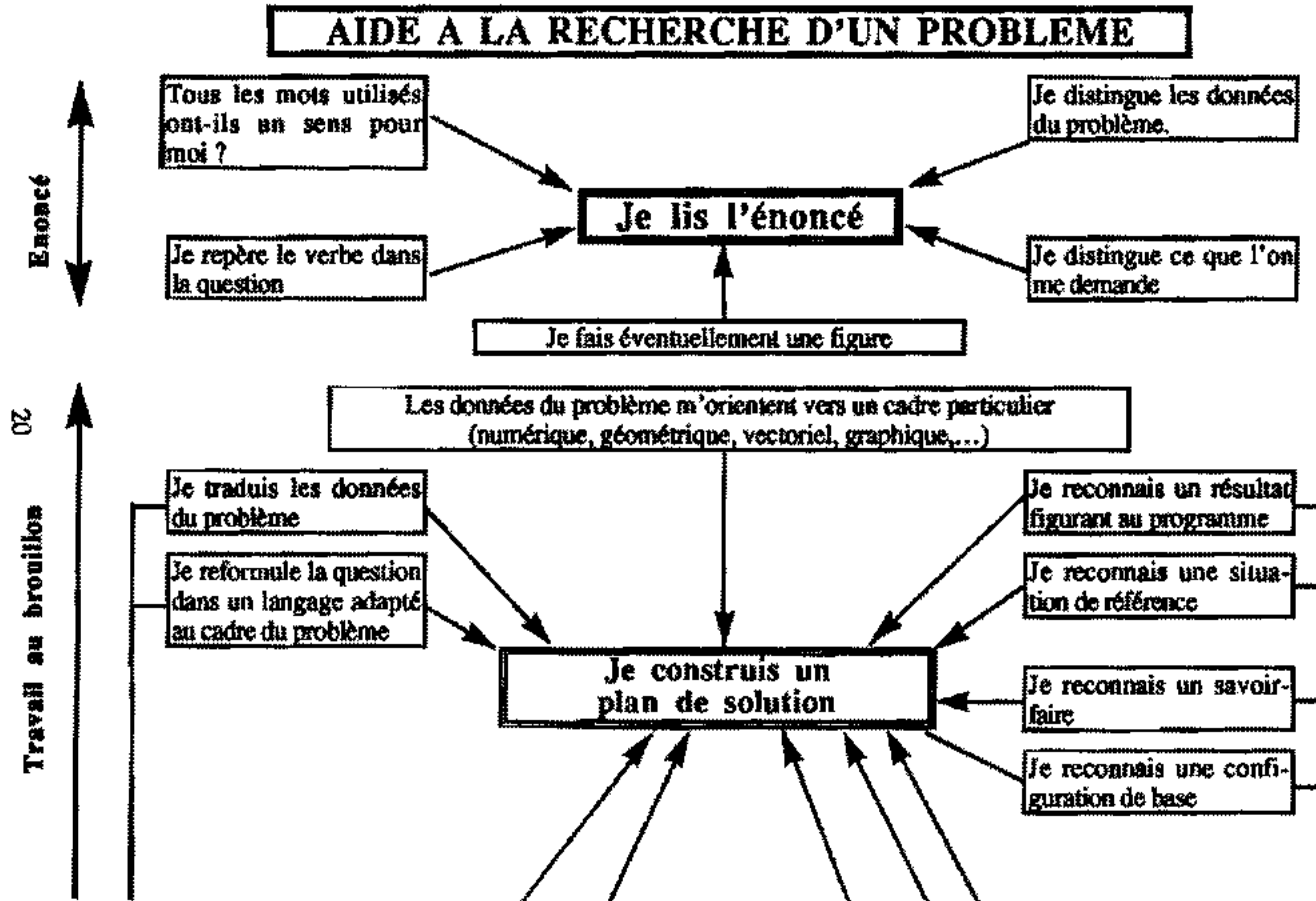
AIDE A LA RECHERCHE D'UN PROBLEME

Enoncé

Tous les mots utilisés ont-ils un sens pour moi ?

Je distingue les données du problème.

Je lis l'énoncé

Je repère le verbe dans la question

Je distingue ce que l'on me demande

Je fais éventuellement une figure

20

Travail au brouillon

Les données du problème m'orientent vers un cadre particulier (numérique, géométrique, vectoriel, graphique,...)

Je traduis les données du problème

Je reformule la question dans un langage adapté au cadre du problème

Je reconnais un résultat figurant au programme

Je reconnais une situation de référence

Je construis un plan de solution

Je reconnais un savoir-faire

Je reconnais une configuration de base